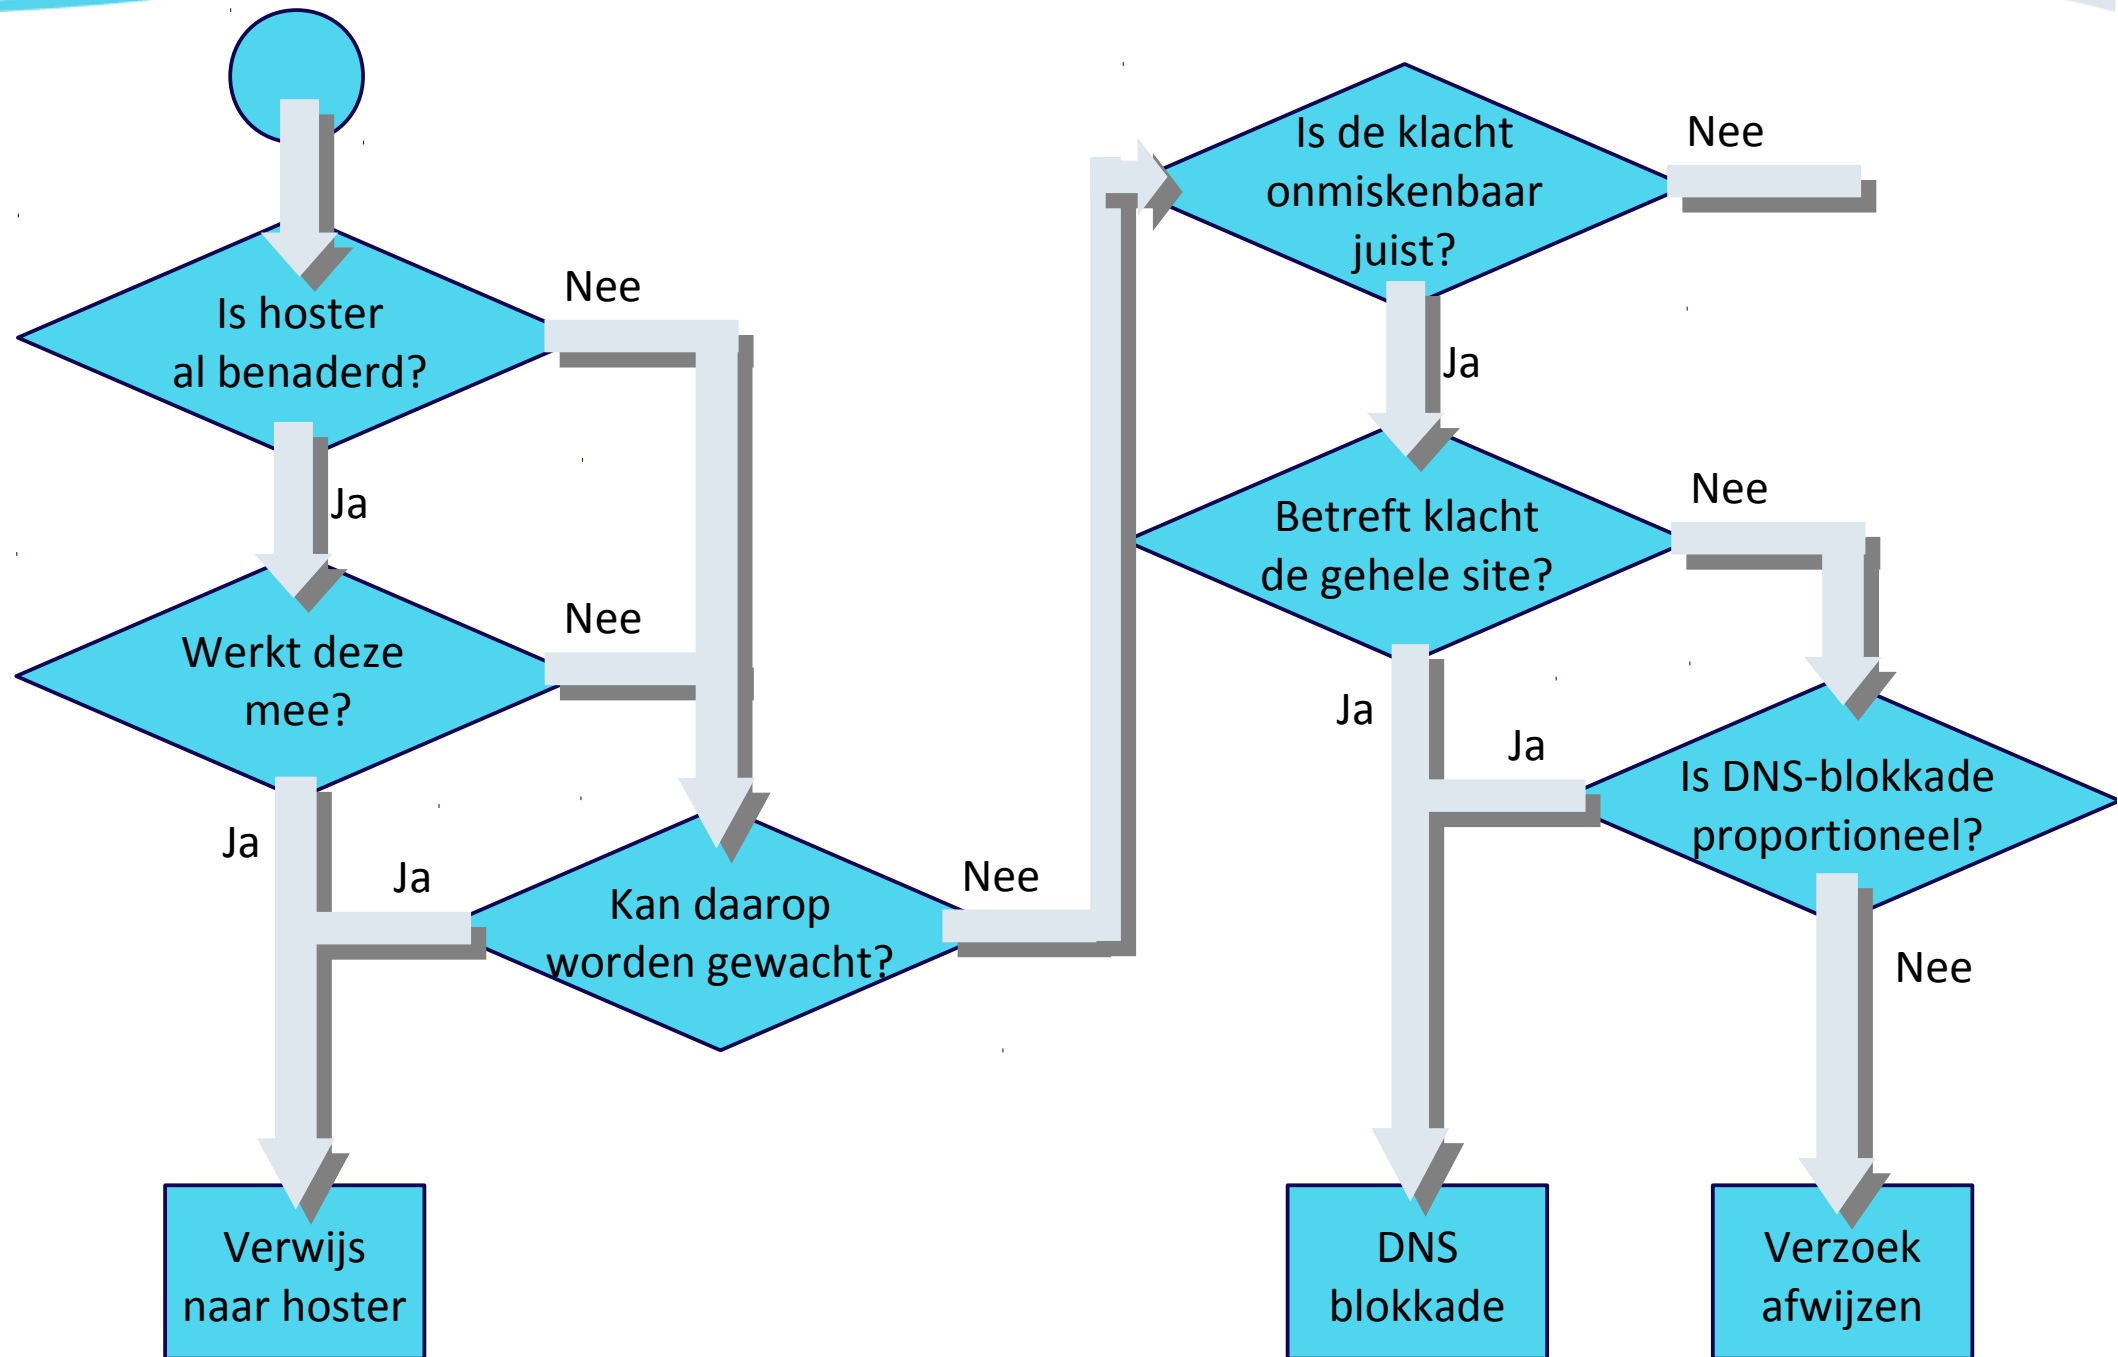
Is hoster al benaderd?

Nee

Ja

Werkt deze mee?

Nee

Ja

Ja

Kan daarop worden gewacht?

Nee

Verwijs naar hoster

Is de klacht onmiskenbaar juist?

Nee

Ja

Betreft klacht de gehele site?

Nee

Ja

Ja

Is DNS-blokkade proportioneel?

Nee

DNS blokkade

Verzoek afwijzen